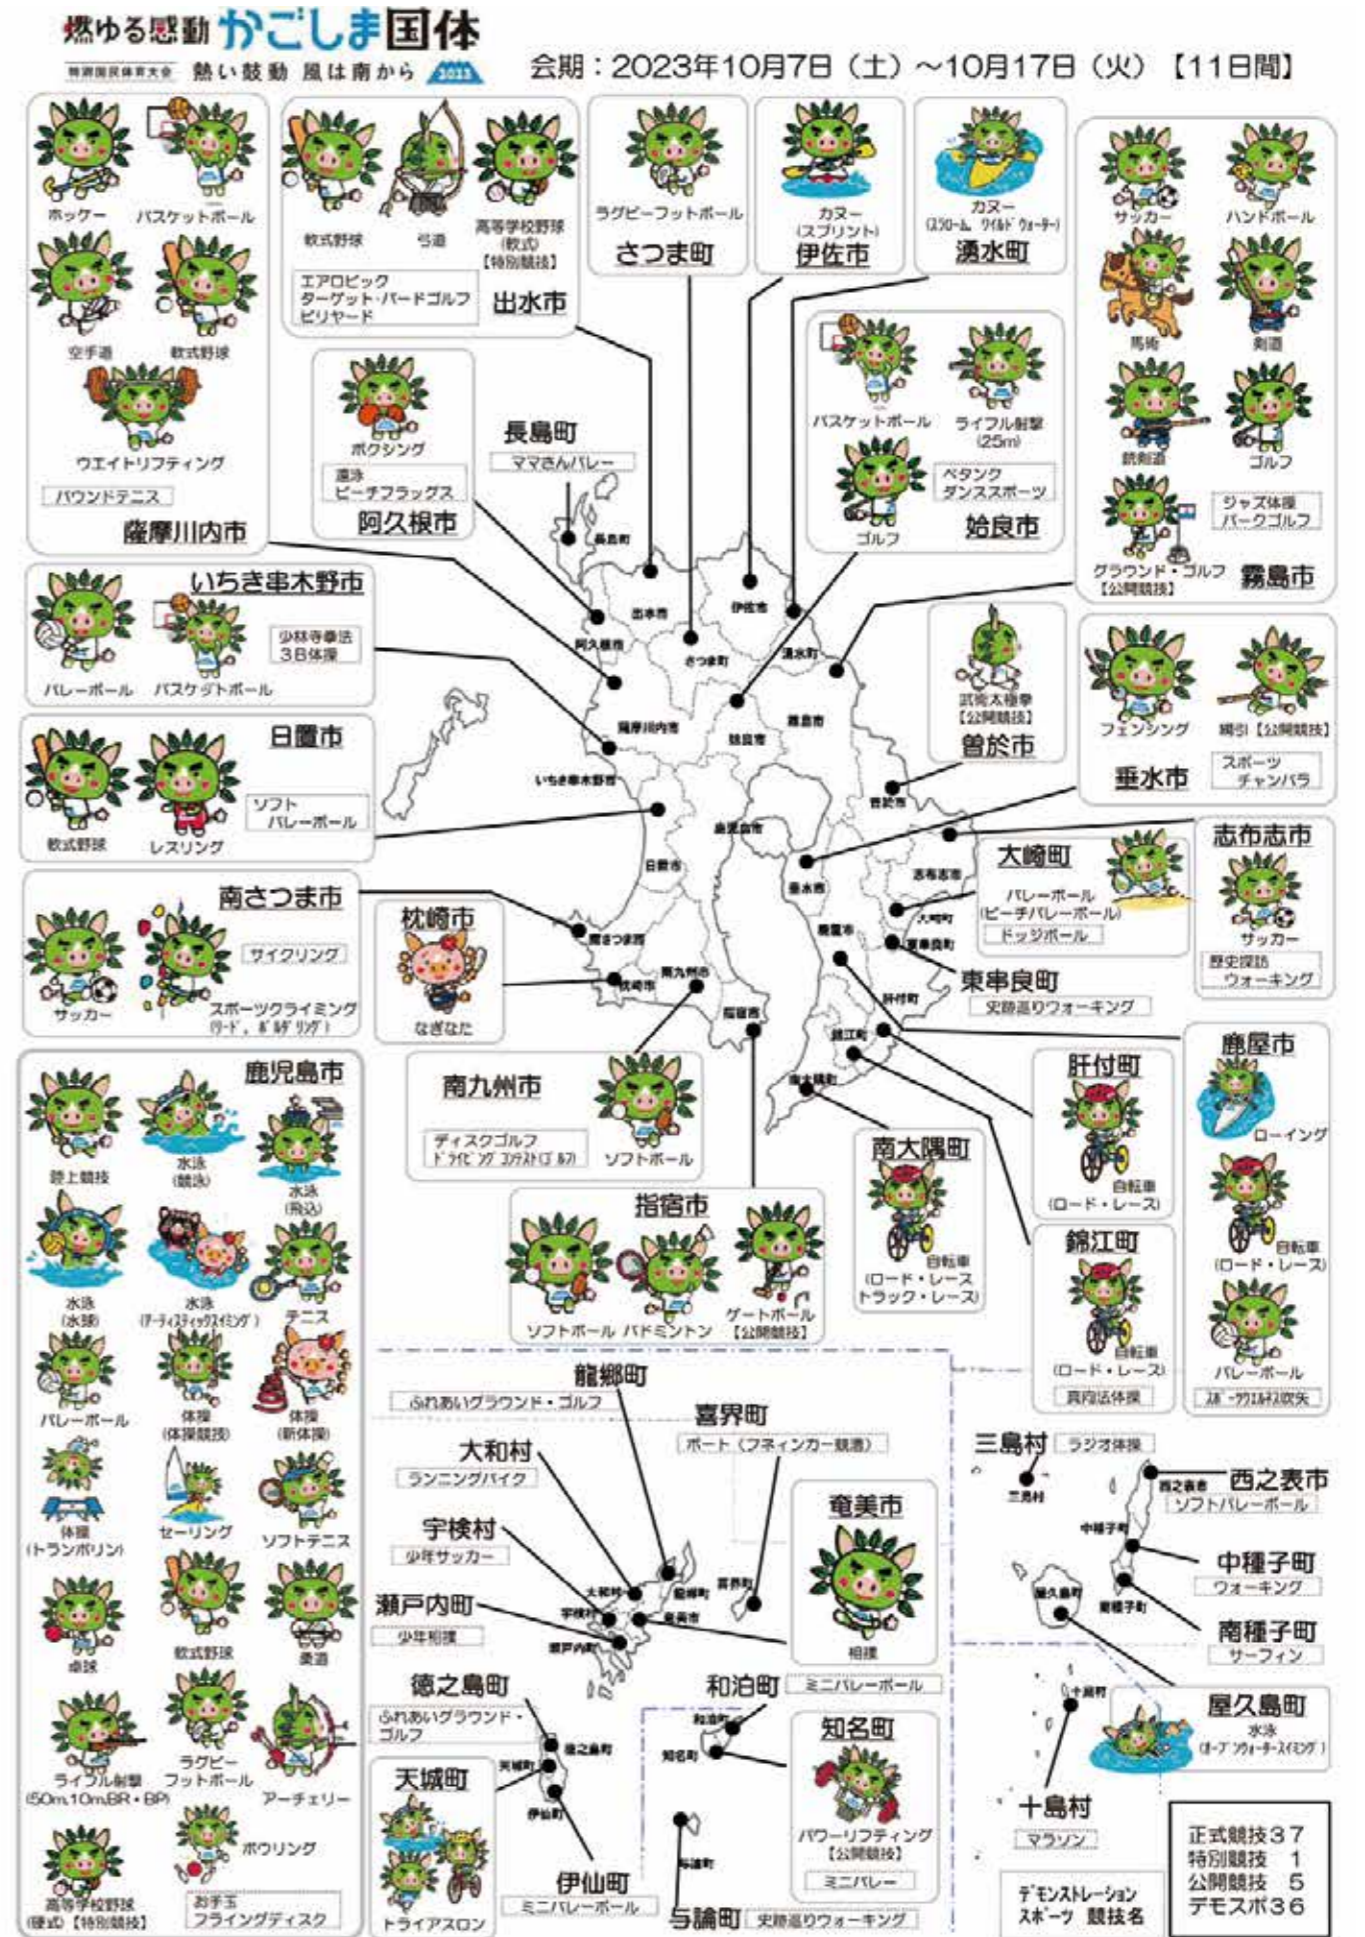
燃ゆる感動 かごしま国体
特別国民体育大会 熱い鼓動 風は南から 2023

会期：2023年10月7日（土）～10月17日（火）【11日間】

ホッケー バスケットボール
空手道 軟式野球
ウエイトリフティング
パワウンドテニス
薩摩川内市

軟式野球 弓道 高等学校野球（軟式）【特別競技】
エアロビック ターゲット・バードゴルフ ビリヤード
出水市

ラグビーフットボール
さつま町

カヌー（スプリント）
伊佐市

カヌー（スラローム・ワイルドウォーター）
湧水町

サッカー ハンドボール
馬術 剣道
銃剣道 ゴルフ
グラウンド・ゴルフ【公開競技】
ジャズ体操 パークゴルフ
霧島市

ボクシング
遠泳 ビーチフラッグス
阿久根市

長島町
ママさんバレー

バスケットボール ライフル射撃（25m）
ゴルフ
ペタンク ダンススポーツ
姶良市

いちき串木野市
バレーボール バスケットボール
少林寺拳法 3B体操

武術太極拳【公開競技】
曽於市

フェンシング 綱引【公開競技】
スポーツチャンバラ
垂水市

日置市
軟式野球 レスリング
ソフトバレーボール

大崎町
バレーボール（ビーチバレーボール）
ドッジボール

志布志市
サッカー
歴史探訪ウォーキング

南さつま市
サッカー
サイクリング
スポーツクライミング（リード，ボルダリング）

枕崎市
なぎなた

東串良町
史跡巡りウォーキング

鹿児島市
陸上競技 水泳（競泳） 水泳（飛込）
水泳（水球） 水泳（アーティスティックスイミング） テニス
バレーボール 体操（体操競技） 体操（新体操）
体操（トランポリン） セーリング ソフトテニス
卓球 軟式野球 柔道
ライフル射撃（50m,10m,BR・BP） ラグビーフットボール アーチェリー
ボウリング
高等学校野球（硬式）【特別競技】
お手玉 フライングディスク

南九州市
ディスクゴルフ ドライビングコンテスト（ゴルフ）
ソフトボール

指宿市
ソフトボール バドミントン ゲートボール【公開競技】

南大隅町
自転車（ロード・レース トラック・レース）

肝付町
自転車（ロード・レース）

錦江町
自転車（ロード・レース）
真向法体操

鹿屋市
ローイング
自転車（ロード・レース）
バレーボール
スポーツウエルネス吹矢

龍郷町
ふれあいグラウンド・ゴルフ

喜界町
ボート（フネィンカー競漕）

大和村
ランニングバイク

宇検村
少年サッカー

瀬戸内町
少年相撲

奄美市
相撲

三島村 ラジオ体操
西之表市
ソフトバレーボール
中種子町
ウォーキング
南種子町
サーフィン

徳之島町
ふれあいグラウンド・ゴルフ

和泊町 ミニバレーボール

知名町
パワーリフティング【公開競技】
ミニバレー

屋久島町
水泳（オープンウォータースイミング）

天城町
トライアスロン

伊仙町
ミニバレーボール

与論町 史跡巡りウォーキング

十島村
マラソン

デモンストレーションスポーツ 競技名

正式競技37
特別競技 1
公開競技 5
デモスポ36

長島町 出水市 伊佐市 阿久根市 さつま町 湧水町 薩摩川内市 霧島市 姶良市 いちき串木野市 鹿児島市 曽於市 日置市 垂水市 志布志市 大崎町 南さつま市 枕崎市 南九州市 鹿屋市 東串良町 指宿市 肝付町 錦江町 南大隅町 三島村 西之表市 中種子町 南種子町 屋久島町 十島村 大和村 宇検村 瀬戸内町 龍郷町 奄美市 喜界町 徳之島町 天城町 伊仙町 和泊町 知名町 与論町